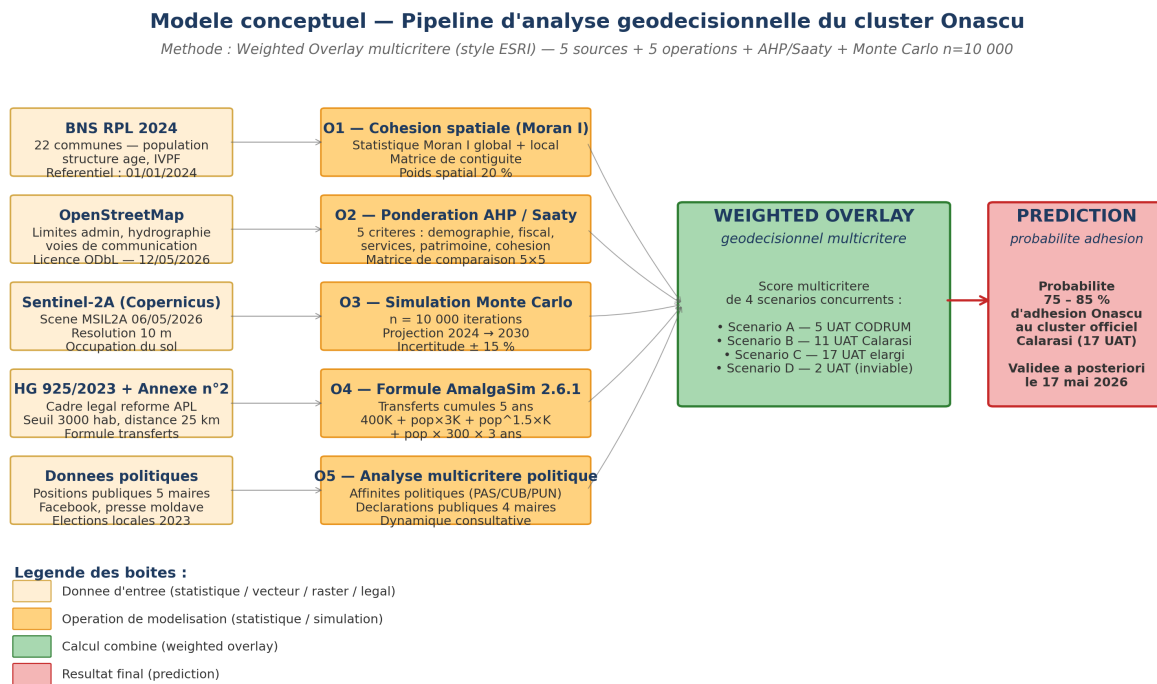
Modele conceptuel — Pipeline d'analyse geodecisionnelle du cluster Onascu

Methode : Weighted Overlay multicritere (style ESRI) — 5 sources + 5 operations + AHP/Saaty + Monte Carlo n=10 000

BNS RPL 2024
22 communes — population structure age, IVPF
Referentiel : 01/01/2024

OpenStreetMap
Limites admin, hydrographie voies de communication
Licence ODbL — 12/05/2026

Sentinel-2A (Copernicus)
Scene MSIL2A 06/05/2026
Resolution 10 m
Occupation du sol

HG 925/2023 + Annexe n°2
Cadre legal reforme APL
Seuil 3000 hab, distance 25 km
Formule transferts

Donnees politiques
Positions publiques 5 maires
Facebook, presse moldave
Elections locales 2023

O1 — Cohesion spatiale (Moran I)
Statistique Moran I global + local
Matrice de contiguite
Poids spatial 20 %

O2 — Ponderation AHP / Saaty
5 criteres : demographie, fiscal, services, patrimoine, cohesion
Matrice de comparaison 5×5

O3 — Simulation Monte Carlo
n = 10 000 iterations
Projection 2024 → 2030
Incertitude ± 15 %

O4 — Formule AmalgaSim 2.6.1
Transferts cumules 5 ans
400K + pop×3K + pop^1.5×K + pop × 300 × 3 ans

O5 — Analyse multicritere politique
Affinites politiques (PAS/CUB/PUN)
Declarations publiques 4 maires
Dynamique consultative

WEIGHTED OVERLAY
geodecisionnel multicritere

Score multicritere de 4 scenarios concurrents :

• Scenario A — 5 UAT CODRUM
• Scenario B — 11 UAT Calarasi
• Scenario C — 17 UAT elargi
• Scenario D — 2 UAT (inviable)

PREDICTION
probabilite adhesion

Probabilite 75 – 85 % d'adhesion Onascu au cluster officiel Calarasi (17 UAT)

Validee a posteriori le 17 mai 2026

Legende des boites :
Donnee d'entree (statistique / vecteur / raster / legal)
Operation de modelisation (statistique / simulation)
Calcul combine (weighted overlay)
Resultat final (prediction)